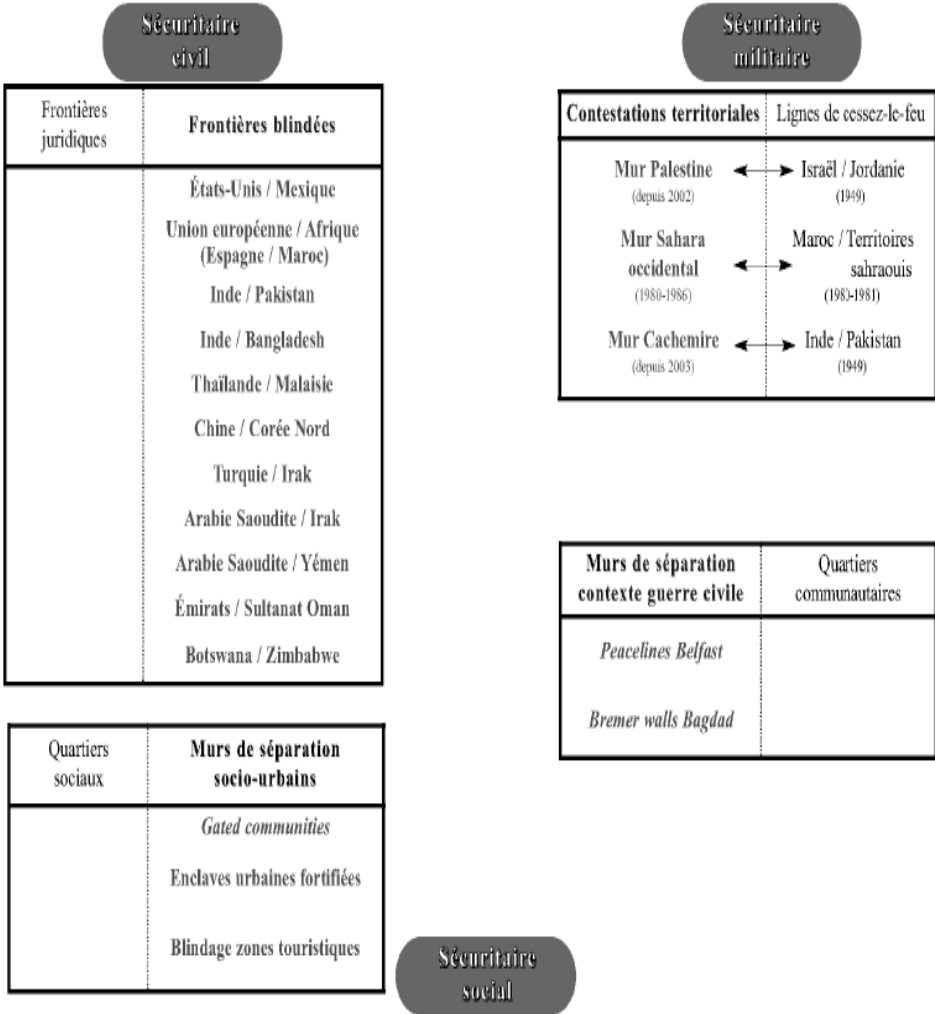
Sécuritaire civil

| Frontières juridiques | Frontières blindées |
|---|---|
| | États-Unis / Mexique |
| | Union européenne / Afrique (Espagne / Maroc) |
| | Inde / Pakistan |
| | Inde / Bangladesh |
| | Thaïlande / Malaisie |
| | Chine / Corée Nord |
| | Turquie / Irak |
| | Arabie Saoudite / Irak |
| | Arabie Saoudite / Yémen |
| | Émirats / Sultanat Oman |
| | Botswana / Zimbabwe |

Sécuritaire militaire

| Contestations territoriales | Lignes de cessez-le-feu |
|---|---|
| Mur Palestine (depuis 2002) | Israël / Jordanie (1949) |
| Mur Sahara occidental (1980-1986) | Maroc / Territoires sahraouis (1980-1981) |
| Mur Cachemire (depuis 2003) | Inde / Pakistan (1949) |

| Murs de séparation contexte guerre civile | Quartiers communautaires |
|---|---|
| Peacelines Belfast | |
| Bremer walls Bagdad | |

| Quartiers sociaux | Murs de séparation socio-urbains |
|---|---|
| | Gated communities |
| | Enclaves urbaines fortifiées |
| | Blindage zones touristiques |

Sécuritaire social